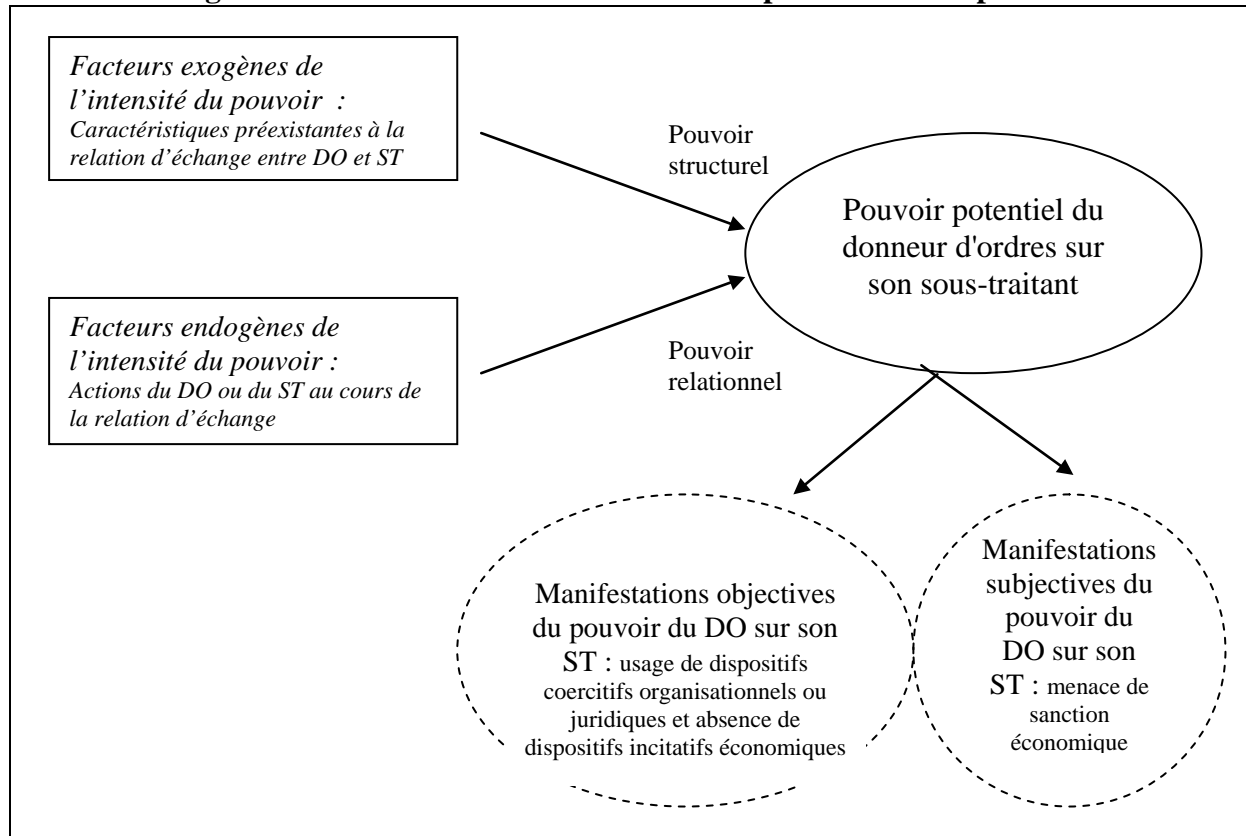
Facteurs exogènes de l'intensité du pouvoir : Caractéristiques préexistantes à la relation d'échange entre DO et ST

Pouvoir structurel

Pouvoir potentiel du donneur d'ordres sur son sous-traitant

Facteurs endogènes de l'intensité du pouvoir : Actions du DO ou du ST au cours de la relation d'échange

Pouvoir relationnel

Manifestations objectives du pouvoir du DO sur son ST : usage de dispositifs coercitifs organisationnels ou juridiques et absence de dispositifs incitatifs économiques

Manifestations subjectives du pouvoir du DO sur son ST : menace de sanction économique